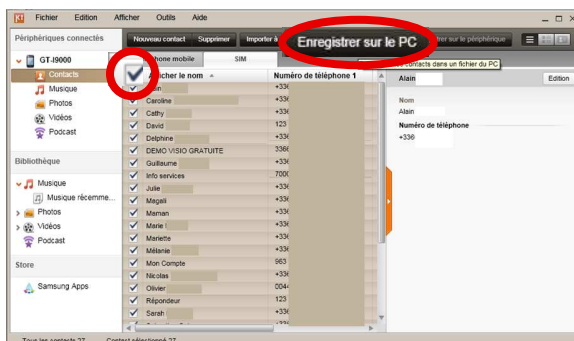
Fichier Edition Afficher Outils Aide

Périphériques connectés

GT-I9000

Contacts

Musique

Photos

Vidéos

Podcast

Bibliothèque

Musique

Musique récemme...

Photos

Vidéos

Podcast

Store

Samsung Apps

Nouveau contact Supprimer Importer à

Enregistrer sur le PC

rter sur le périphérique

hone mobile SIM

Afficher le nom

Numéro de téléphone 1

contacts dans un fichier du PC

Alain

Edition

Nom

Alain

Numéro de téléphone

+336

| Afficher le nom | Numéro de téléphone 1 |
|---|---|
| Alain | +336 |
| Caroline | +336 |
| Cathy | +336 |
| David | 123 |
| Delphine | +336 |
| DEMO VISIO GRATUITE | 336 |
| Guilleume | +336 |
| Info services | 700 |
| Julie | +336 |
| Magali | +336 |
| Maman | +336 |
| Marie | +336 |
| Mariette | +336 |
| Mélanie | +336 |
| Mon Compte | 963 |
| Nicolas | +336 |
| Olivier | 004 |
| Répondeur | 123 |
| Sarah | +336 |

Tous les contacts 27 Contact sélectionné 27